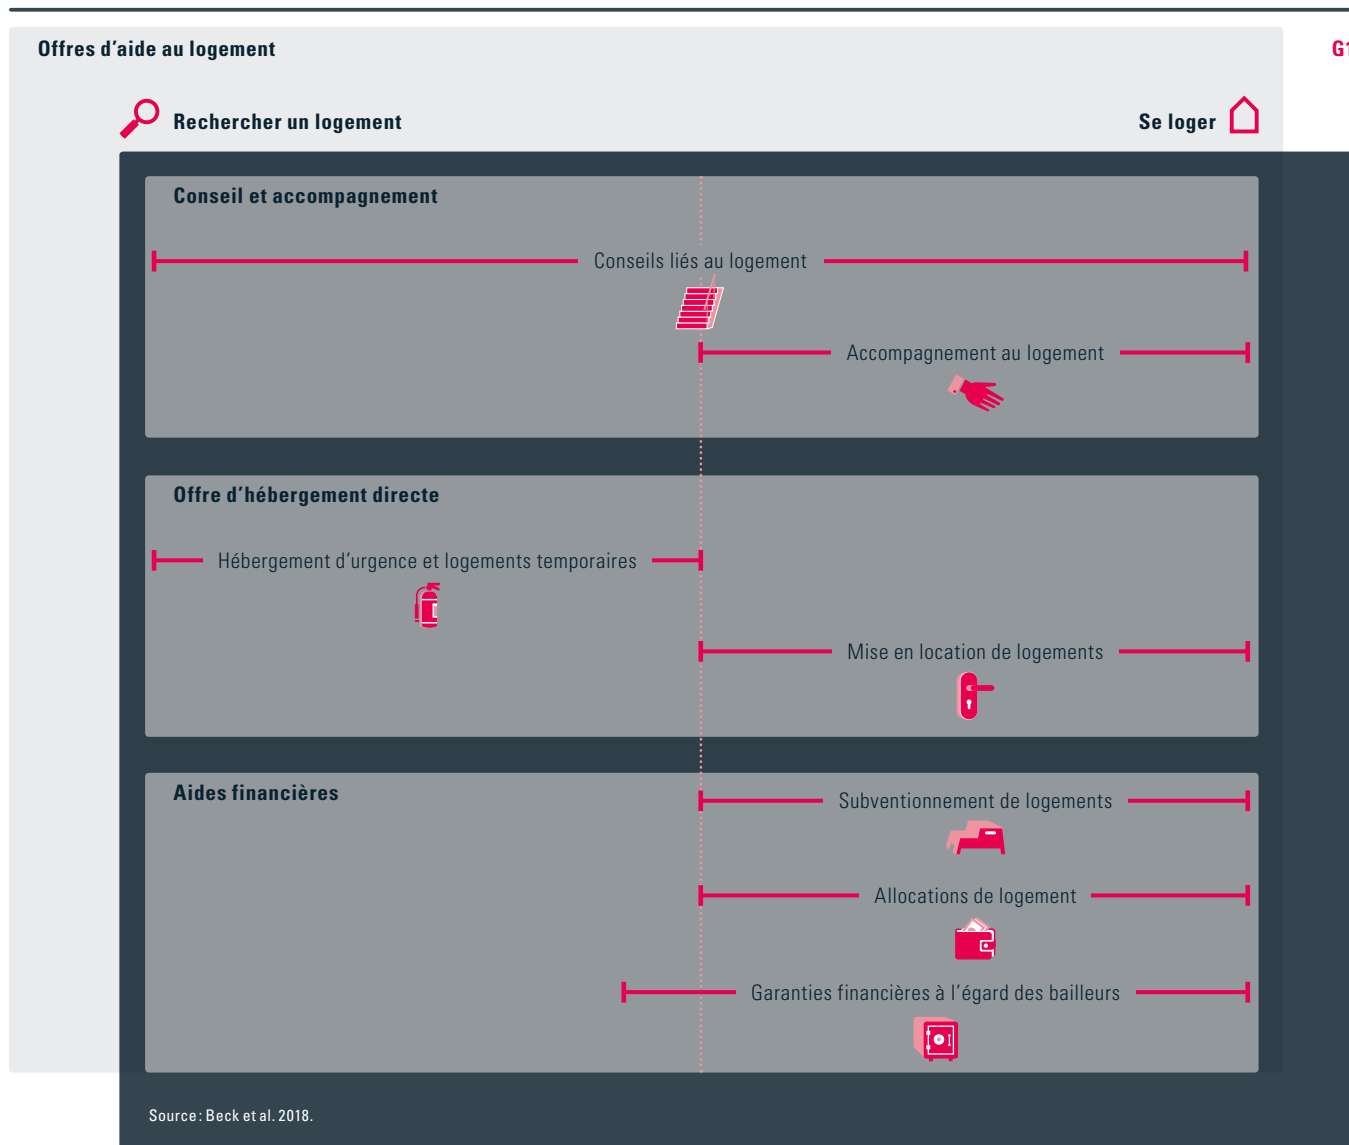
Offres d'aide au logement

G1

Rechercher un logement

Se loger

Conseil et accompagnement

Conseils liés au logement

Accompagnement au logement

Offre d'hébergement directe

Hébergement d'urgence et logements temporaires

Mise en location de logements

Aides financières

Subventionnement de logements

Allocations de logement

Garanties financières à l'égard des bailleurs

Source: Beck et al. 2018.